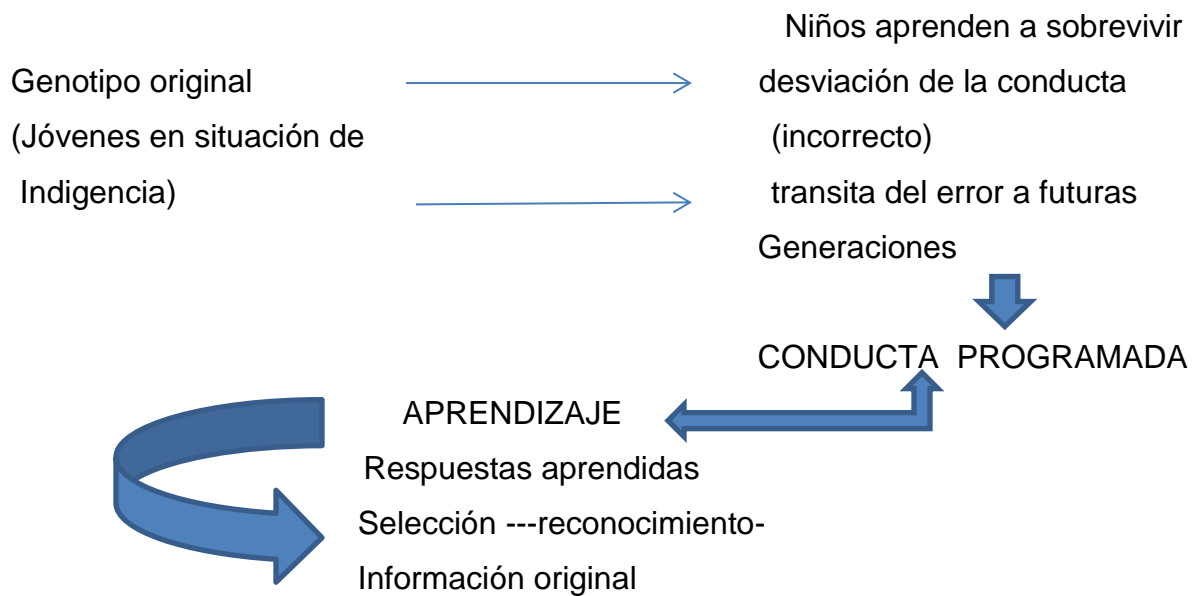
Niños aprenden a sobrevivir

Genotipo original
(Jóvenes en situación de
Indigencia)

desviación de la conducta
(incorrecto)
transita del error a futuras
Generaciones

CONDUCTA PROGRAMADA

APRENDIZAJE
Respuestas aprendidas
Selección ---reconocimiento-
Información original